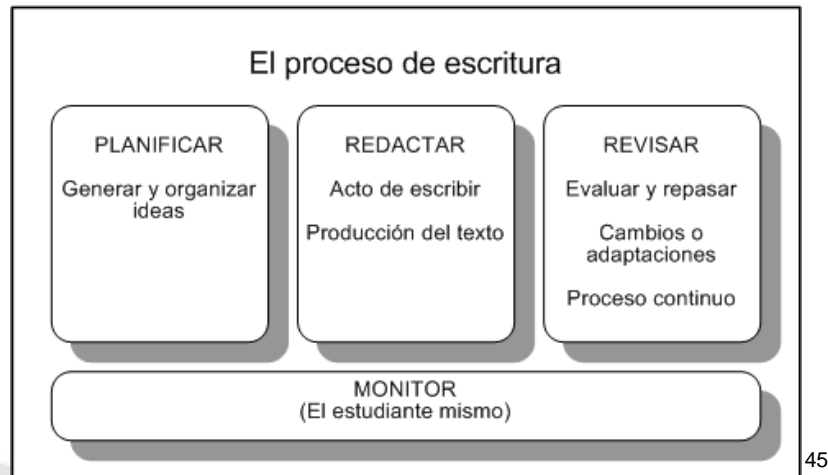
El proceso de escritura

PLANIFICAR

Generar y organizar ideas

REDACTAR

Acto de escribir

Producción del texto

REVISAR

Evaluar y repasar

Cambios o adaptaciones

Proceso continuo

MONITOR
(El estudiante mismo)

45